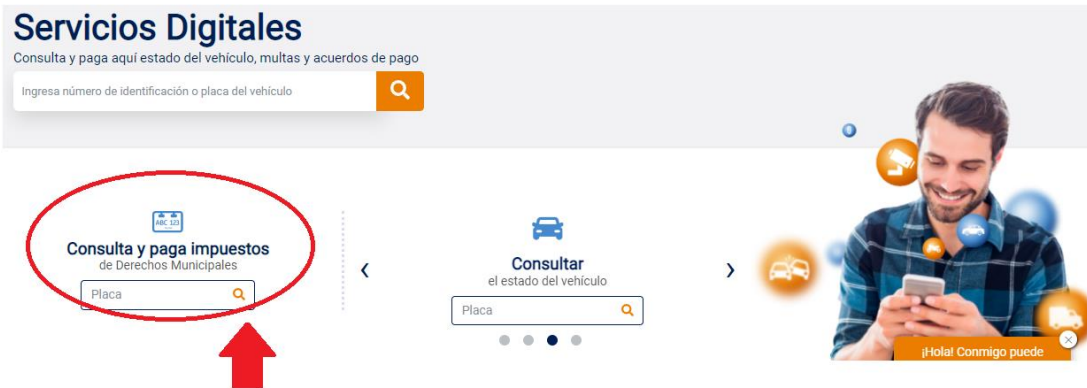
Servicios Digitales
Consulta y paga aquí estado del vehículo, multas y acuerdos de pago

Ingresa número de identificación o placa del vehículo

ABC 123

Consulta y paga impuestos
de Derechos Municipales

Placa

‹

Consultar
el estado del vehículo

Placa

›

¡Hola! Conmigo puede